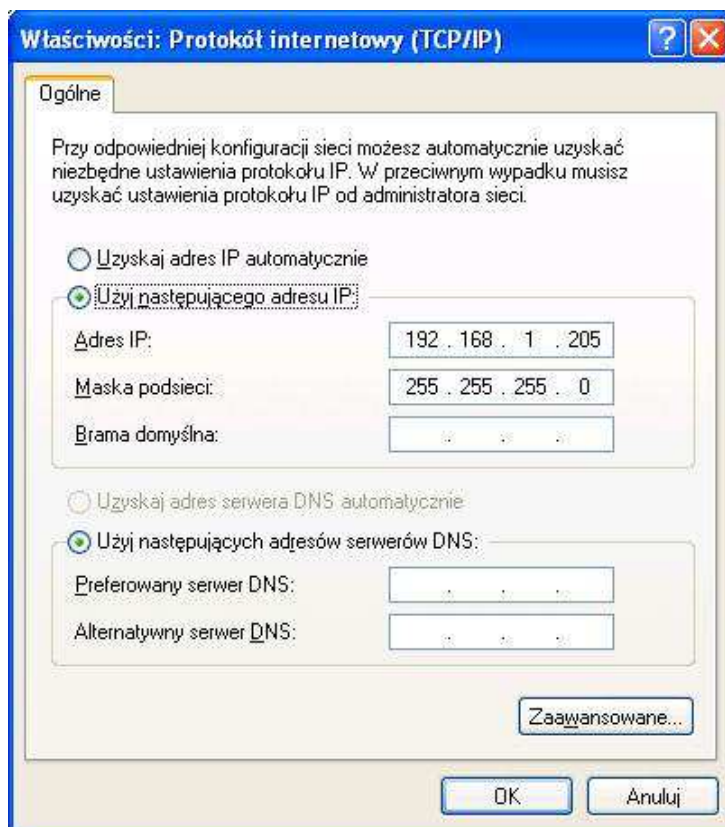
Właściwości: Protokół internetowy (TCP/IP)

Ogólne

Przy odpowiedniej konfiguracji sieci możesz automatycznie uzyskać niezbędne ustawienia protokołu IP. W przeciwnym wypadku musisz uzyskać ustawienia protokołu IP od administratora sieci.

Uzyskaj adres IP automatycznie

Użyj następującego adresu IP:

Adres IP: 192 . 168 . 1 . 205

Maska podsieci: 255 . 255 . 255 . 0

Brama domyślna: . . .

Uzyskaj adres serwera DNS automatycznie

Użyj następujących adresów serwerów DNS:

Preferowany serwer DNS: . . .

Alternatywny serwer DNS: . . .

Zaawansowane...

OK

Anuluj